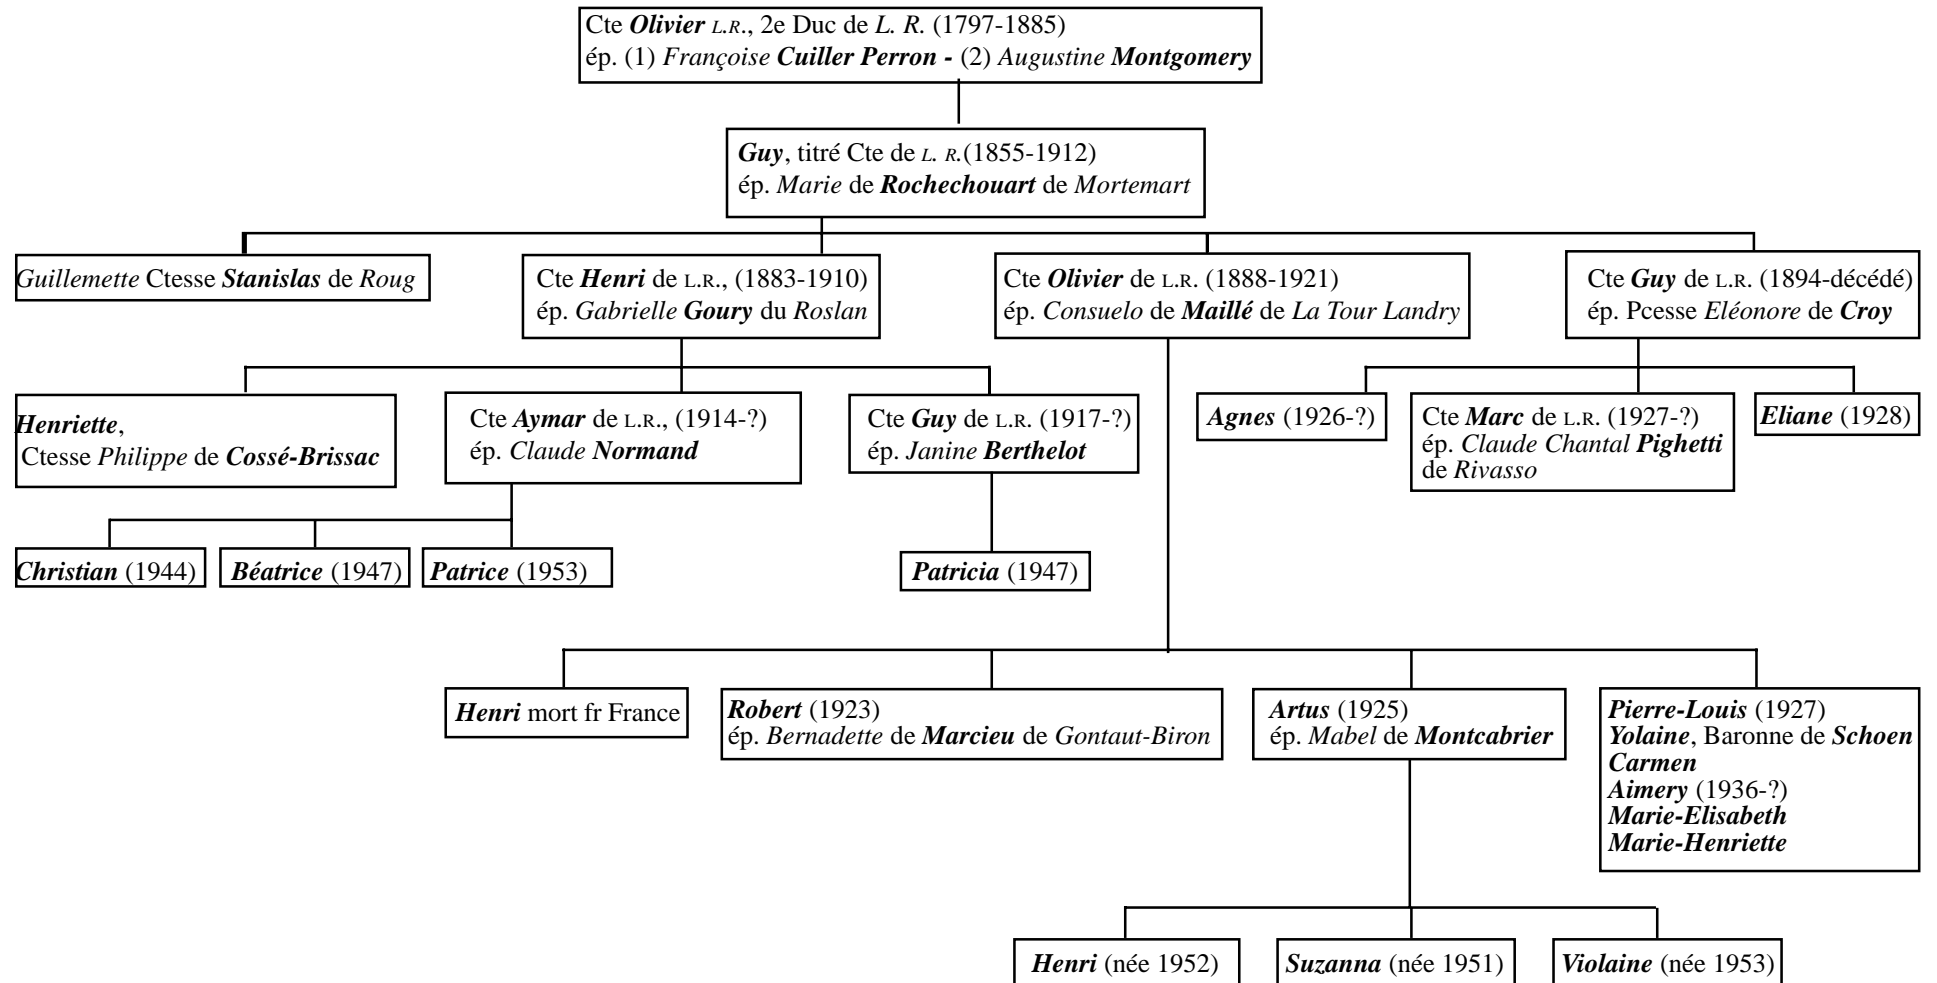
Cte Olivier L.R., 2e Duc de L. R. (1797-1885)
ép. (1) Françoise Cuiller Perron - (2) Augustine Montgomery

Guy, titré Cte de L. R.(1855-1912)
ép. Marie de Rochechouart de Mortemart

Guillemette Ctesse Stanislas de Roug

Cte Henri de L.R., (1883-1910)
ép. Gabrielle Goury du Roslan

Cte Olivier de L.R. (1888-1921)
ép. Consuelo de Maillé de La Tour Landry

Cte Guy de L.R. (1894-décédé)
ép. Pcesse Eléonore de Croy

Henriette,
Ctesse Philippe de Cossé-Brissac

Cte Aymar de L.R., (1914-?)
ép. Claude Normand

Cte Guy de L.R. (1917-?)
ép. Janine Berthelot

Agnes (1926-?)

Cte Marc de L.R. (1927-?)
ép. Claude Chantal Pighetti de Rivasso

Eliane (1928)

Christian (1944)

Béatrice (1947)

Patrice (1953)

Patricia (1947)

Henri mort fr France

Robert (1923)
ép. Bernadette de Marcieu de Gontaut-Biron

Artus (1925)
ép. Mabel de Montcabrier

Pierre-Louis (1927)
Yolaine, Baronne de Schoen
Carmen
Aimery (1936-?)
Marie-Elisabeth
Marie-Henriette

Henri (née 1952)

Suzanna (née 1951)

Violaine (née 1953)